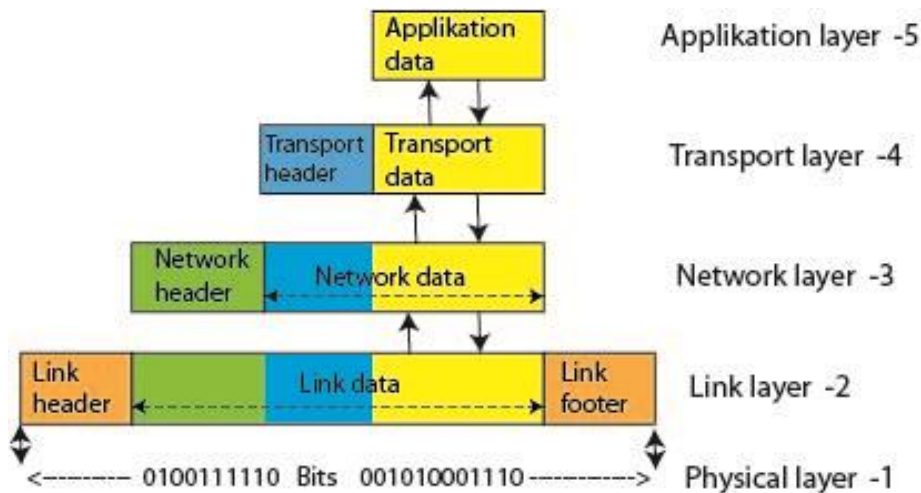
Applikation data

Applikation layer -5

Transport header

Transport data

Transport layer -4

Network header

Network data

Network layer -3

Link header

Link data

Link footer

Link layer -2

<-------- 0100111110 Bits 001010001110 ----------->

Physical layer -1